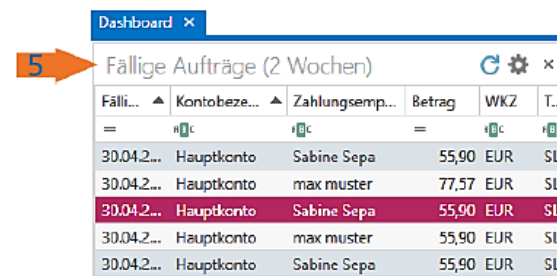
Dashboard ✕

5

Fällige Aufträge (2 Wochen)

| Fälli... ▲ | Kontobeze... ▲ | Zahlungsemp... | Betrag | WKZ | T... |
|---|---|---|---|---|---|
| = | ABC | ABC | = | ABC | ABC |
| 30.04.2... | Hauptkonto | Sabine Sepa | 55,90 | EUR | SI |
| 30.04.2... | Hauptkonto | max muster | 77,57 | EUR | SI |
| 30.04.2... | Hauptkonto | Sabine Sepa | 55,90 | EUR | SI |
| 30.04.2... | Hauptkonto | max muster | 55,90 | EUR | SI |
| 30.04.2... | Hauptkonto | Sabine Sepa | 55,90 | EUR | SI |